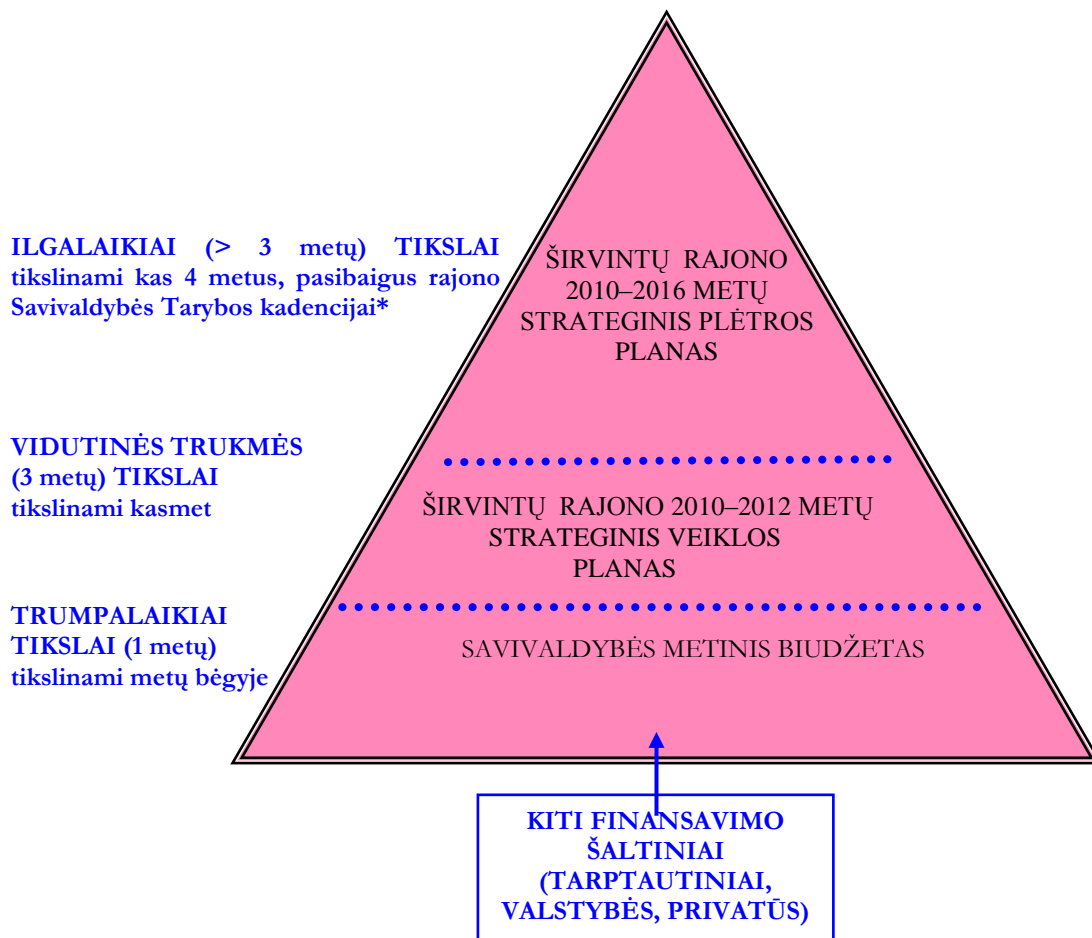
ILGALAIKIAI (> 3 metų) TIKSLAI tikslinami kas 4 metus, pasibaigus rajono Savivaldybės Tarybos kadencijai*

ŠIRVINTŲ RAJONO 2010–2016 METŲ STRATEGINIS PLĖTROS PLANAS

VIDUTINĖS TRUKMĖS (3 metų) TIKSLAI tikslinami kasmet

ŠIRVINTŲ RAJONO 2010–2012 METŲ STRATEGINIS VEIKLOS PLANAS

TRUMPALAIKIAI TIKSLAI (1 metų) tikslinami metų bėgyje

SAVIVALDYBĖS METINIS BIUDŽETAS

KITI FINANSAVIMO ŠALTINIAI (TARPTAUTINIAI, VALSTYBĖS, PRIVATŪS)